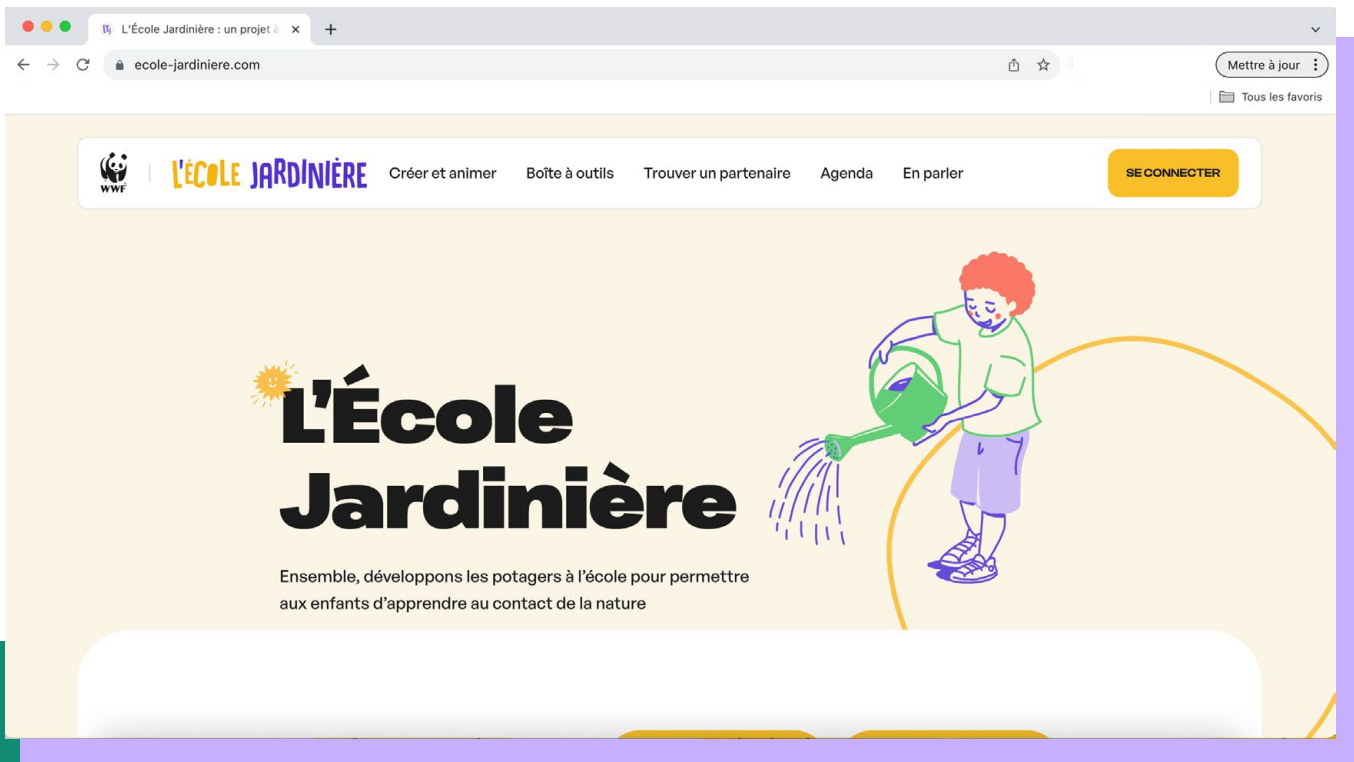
L'École Jardinière : un projet à

ecole-jardiniere.com

Mettre à jour

Tous les favoris

WWF

L'ÉCOLE JARDINIÈRE

Créer et animer

Boîte à outils

Trouver un partenaire

Agenda

En parler

SE CONNECTER

L'École Jardinière

Ensemble, développons les potagers à l'école pour permettre aux enfants d'apprendre au contact de la nature